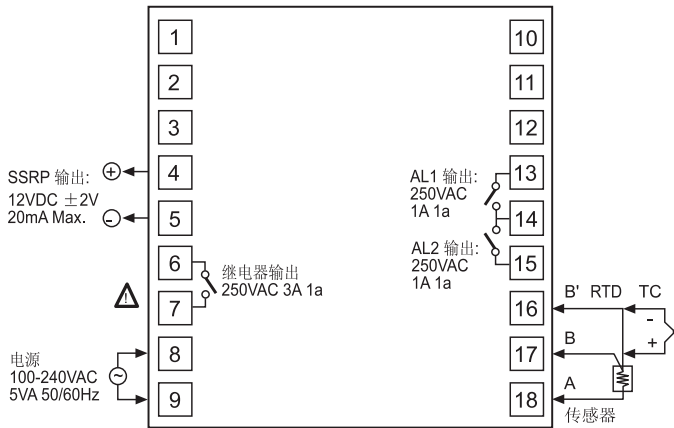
1
2
3
SSRP 输出: + 4
12VDC ±2V
20mA Max. - 5
6
继电器输出
250VAC 3A 1a
7
电源
100-240VAC
5VA 50/60Hz
8
9

10
11
12
AL1 输出:
250VAC
1A 1a
13
14
AL2 输出:
250VAC
1A 1a
15
B' RTD TC
16
-
B
17
+
A
18
传感器